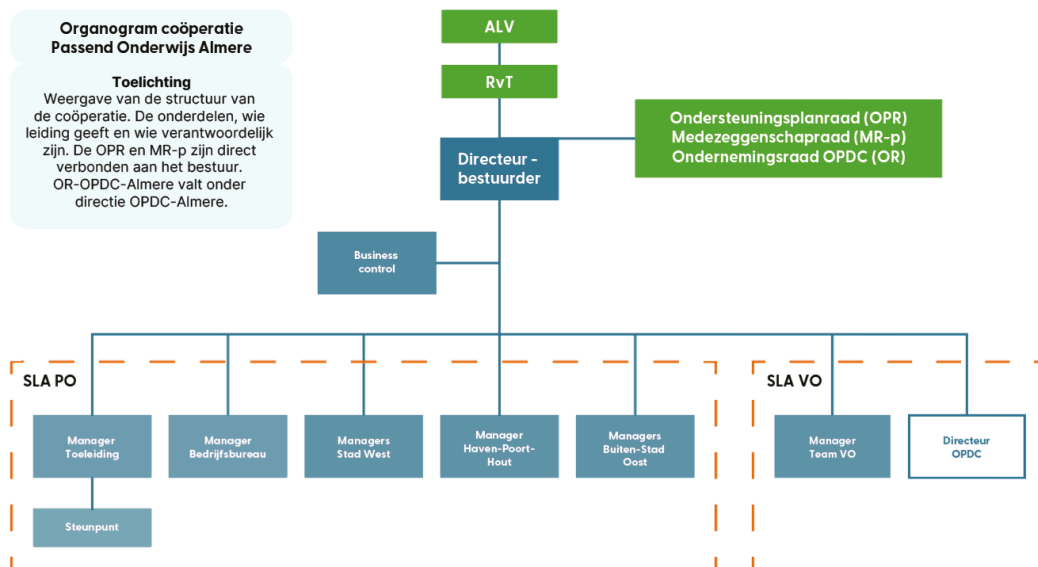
Organogram coöperatie Passend Onderwijs Almere

Toelichting
Weergave van de structuur van de coöperatie. De onderdelen, wie leiding geeft en wie verantwoordelijk zijn. De OPR en MR-p zijn direct verbonden aan het bestuur. OR-OPDC-Almere valt onder directie OPDC-Almere.

ALV

RvT

Ondersteuningsplanraad (OPR)
Medezeggenschapraad (MR-p)
Ondernemingsraad OPDC (OR)

Directeur - bestuurder

Business control

SLA PO

Manager Toeleiding

Steunpunt

Manager Bedrijfsbureau

Managers Stad West

Manager Haven-Poort-Hout

Managers Buiten-Stad Oost

SLA VO

Manager Team VO

Directeur OPDC